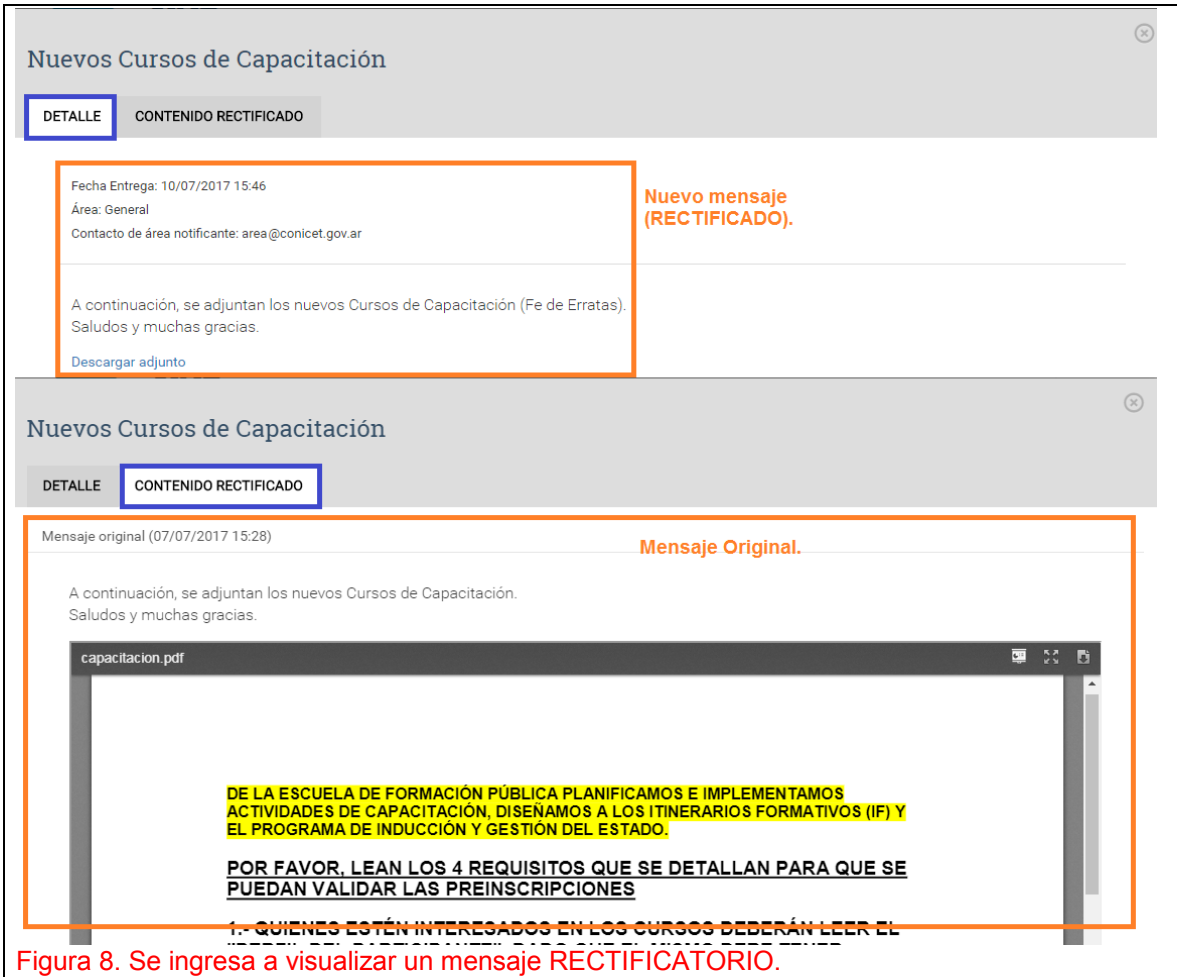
Nuevos Cursos de Capacitación

DETALLE | CONTENIDO RECTIFICADO

Fecha Entrega: 10/07/2017 15:46
Área: General
Contacto de área notificante: area@conicet.gov.ar

Nuevo mensaje (RECTIFICADO).

A continuación, se adjuntan los nuevos Cursos de Capacitación (Fe de Erratas).
Saludos y muchas gracias.

Descargar adjunto

Nuevos Cursos de Capacitación

DETALLE | CONTENIDO RECTIFICADO

Mensaje original (07/07/2017 15:28)

Mensaje Original.

A continuación, se adjuntan los nuevos Cursos de Capacitación.
Saludos y muchas gracias.

capacitacion.pdf

DE LA ESCUELA DE FORMACIÓN PÚBLICA PLANIFICAMOS E IMPLEMENTAMOS ACTIVIDADES DE CAPACITACIÓN, DISEÑAMOS A LOS ITINERARIOS FORMATIVOS (IF) Y EL PROGRAMA DE INDUCCIÓN Y GESTIÓN DEL ESTADO.

POR FAVOR, LEAN LOS 4 REQUISITOS QUE SE DETALLAN PARA QUE SE PUEDAN VALIDAR LAS PREINSCRIPCIONES

1.- QUIENES ESTÉN INTERESADOS EN LOS CURSOS DEBERÁN LEER EL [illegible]

Figura 8. Se ingresa a visualizar un mensaje RECTIFICATORIO.